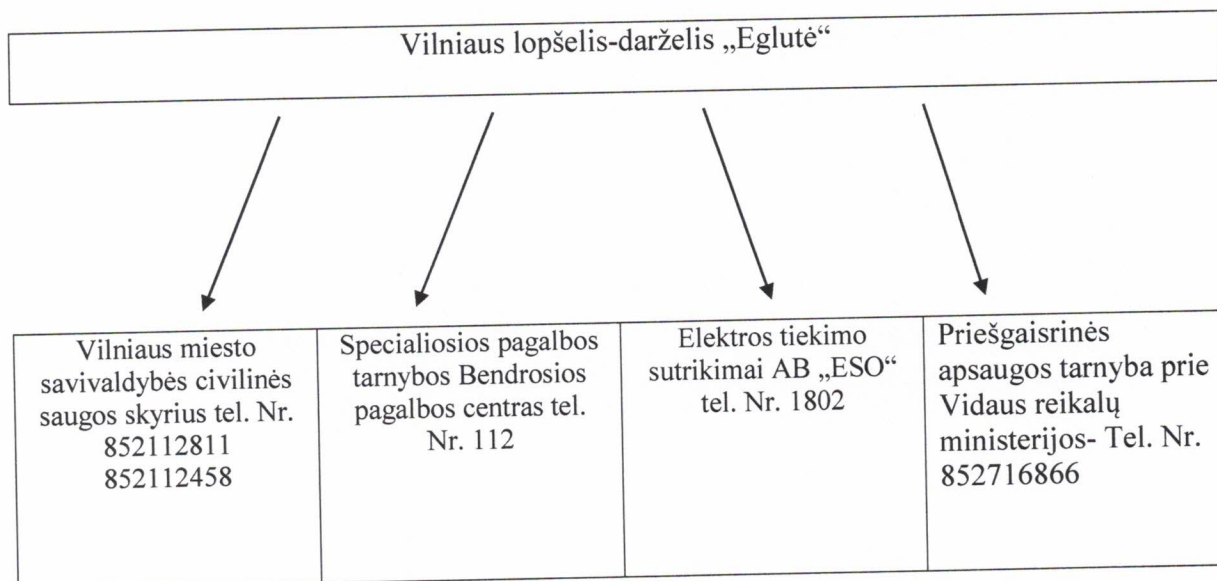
Vilniaus lopšelis-darželis „Eglutė“

| Vilniaus miesto savivaldybės civilinės saugos skyrius tel. Nr. 852112811 852112458 | Specialiosios pagalbos tarnybos Bendrosios pagalbos centras tel. Nr. 112 | Elektros tiekimo sutrikimai AB „ESO“ tel. Nr. 1802 | Priešgaisrinės apsaugos tarnyba prie Vidaus reikalų ministerijos- Tel. Nr. 852716866 |
|---|---|---|---|